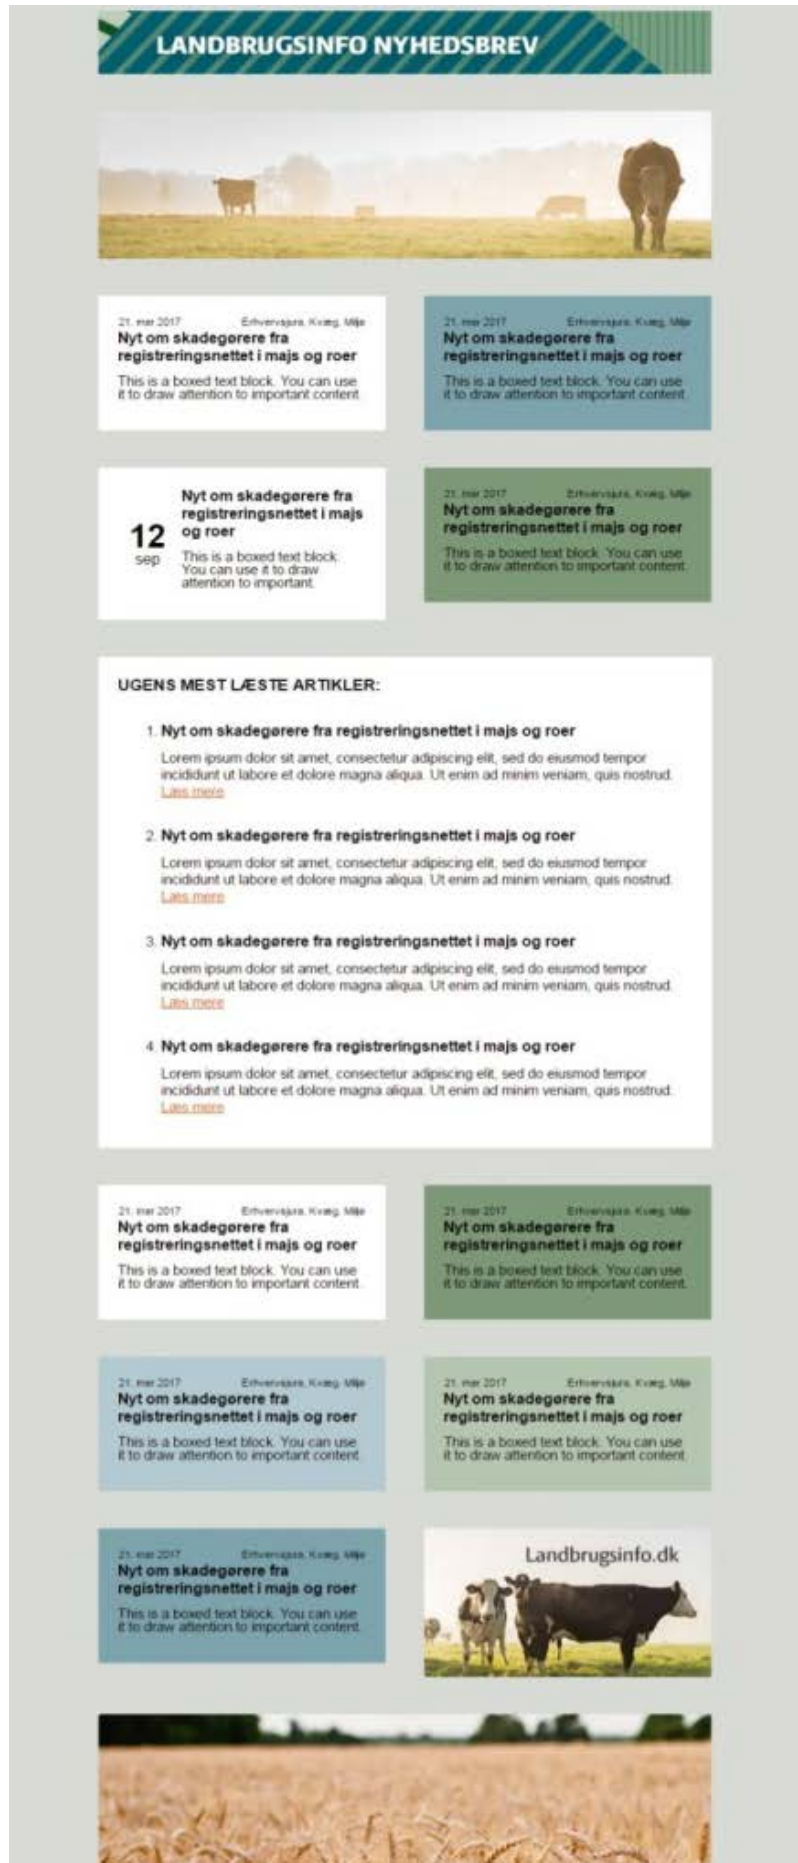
LANDBRUGSINFO NYHEDSBREV

21. mar 2017 Erhvervsjura, Kvæg, Miljø
Nyt om skadegørere fra registreringsnettet i majs og roer
This is a boxed text block. You can use it to draw attention to important content

21. mar 2017 Erhvervsjura, Kvæg, Miljø
Nyt om skadegørere fra registreringsnettet i majs og roer
This is a boxed text block. You can use it to draw attention to important content

12 sep
Nyt om skadegørere fra registreringsnettet i majs og roer
This is a boxed text block. You can use it to draw attention to important.

21. mar 2017 Erhvervsjura, Kvæg, Miljø
Nyt om skadegørere fra registreringsnettet i majs og roer
This is a boxed text block. You can use it to draw attention to important content

UGENS MEST LÆSTE ARTIKLER:

1. Nyt om skadegørere fra registreringsnettet i majs og roer
Lorem ipsum dolor sit amet, consectetur adipiscing elit, sed do eiusmod tempor incididunt ut labore et dolore magna aliqua. Ut enim ad minim veniam, quis nostrud.
Læs mere

2. Nyt om skadegørere fra registreringsnettet i majs og roer
Lorem ipsum dolor sit amet, consectetur adipiscing elit, sed do eiusmod tempor incididunt ut labore et dolore magna aliqua. Ut enim ad minim veniam, quis nostrud.
Læs mere

3. Nyt om skadegørere fra registreringsnettet i majs og roer
Lorem ipsum dolor sit amet, consectetur adipiscing elit, sed do eiusmod tempor incididunt ut labore et dolore magna aliqua. Ut enim ad minim veniam, quis nostrud.
Læs mere

4. Nyt om skadegørere fra registreringsnettet i majs og roer
Lorem ipsum dolor sit amet, consectetur adipiscing elit, sed do eiusmod tempor incididunt ut labore et dolore magna aliqua. Ut enim ad minim veniam, quis nostrud.
Læs mere

21. mar 2017 Erhvervsjura, Kvæg, Miljø
Nyt om skadegørere fra registreringsnettet i majs og roer
This is a boxed text block. You can use it to draw attention to important content.

21. mar 2017 Erhvervsjura, Kvæg, Miljø
Nyt om skadegørere fra registreringsnettet i majs og roer
This is a boxed text block. You can use it to draw attention to important content.

21. mar 2017 Erhvervsjura, Kvæg, Miljø
Nyt om skadegørere fra registreringsnettet i majs og roer
This is a boxed text block. You can use it to draw attention to important content.

21. mar 2017 Erhvervsjura, Kvæg, Miljø
Nyt om skadegørere fra registreringsnettet i majs og roer
This is a boxed text block. You can use it to draw attention to important content.

21. mar 2017 Erhvervsjura, Kvæg, Miljø
Nyt om skadegørere fra registreringsnettet i majs og roer
This is a boxed text block. You can use it to draw attention to important content.

Landbrugsinfo.dk